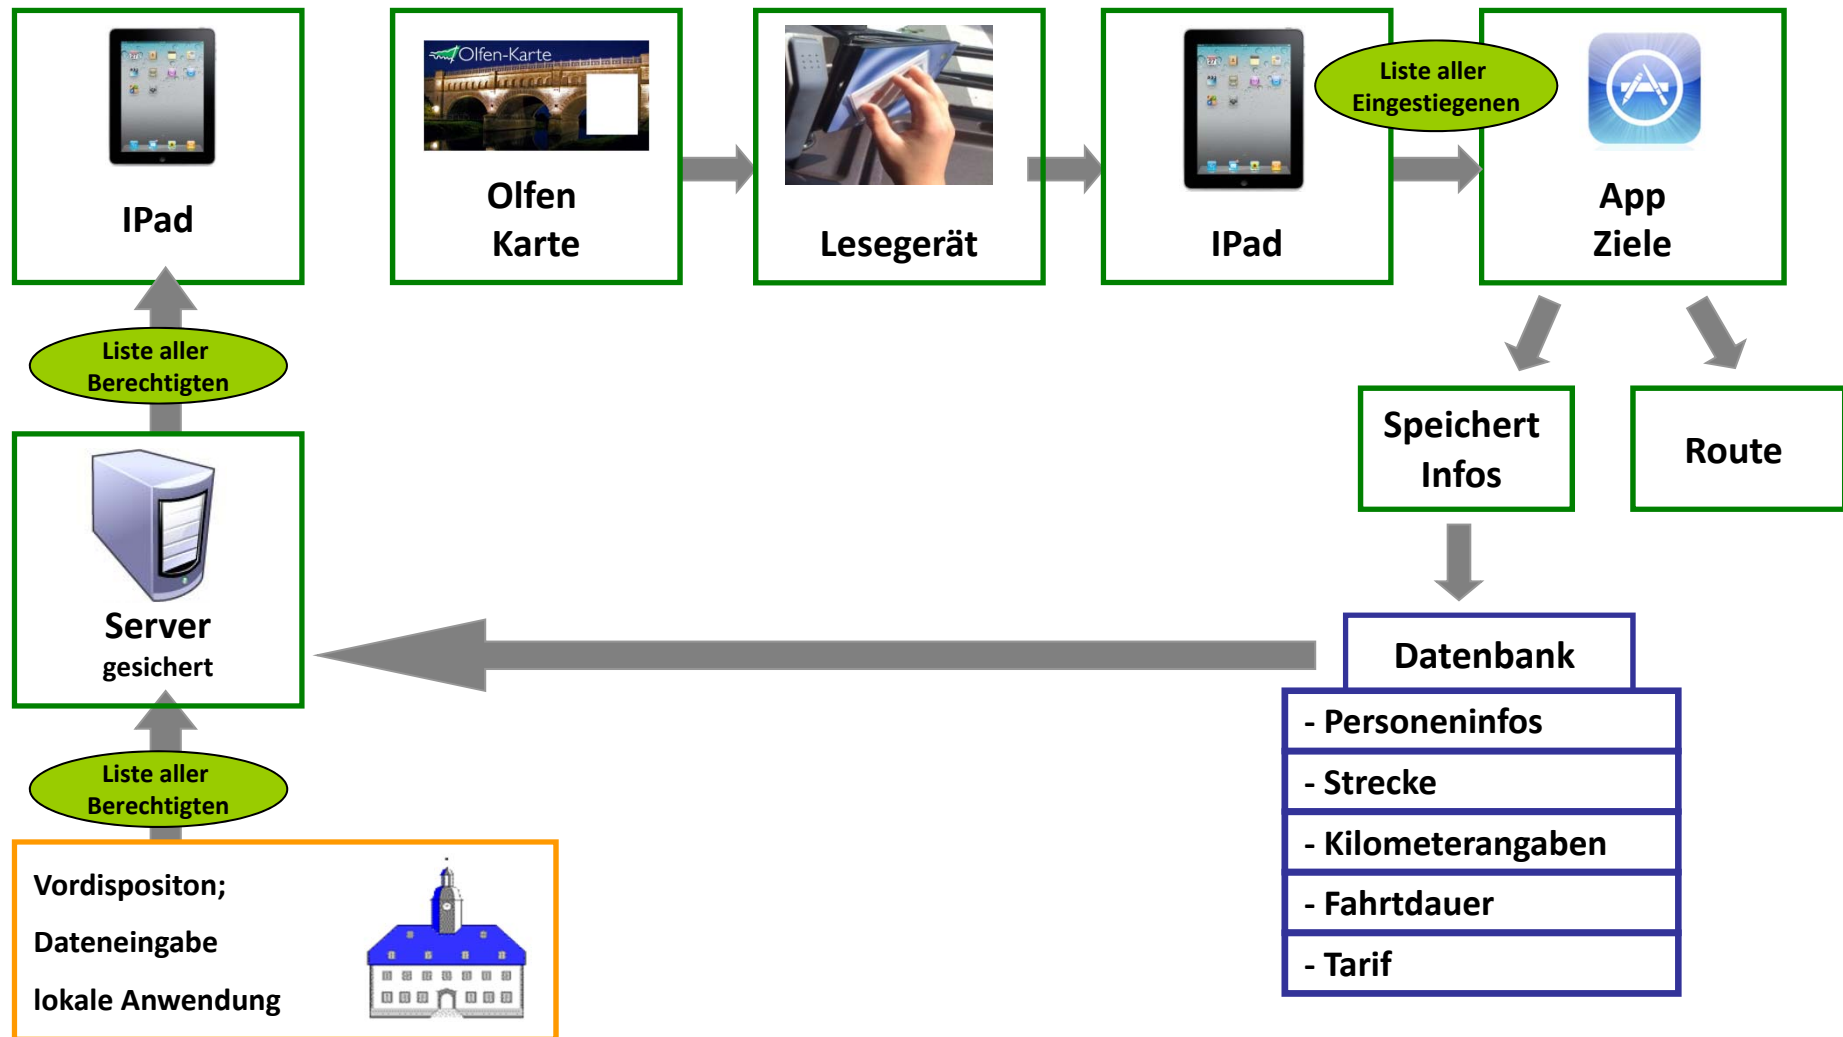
IPad

Olfen-Karte

Olfen Karte

Lesegerät

IPad

Liste aller Eingestiegenen

App Ziele

Liste aller Berechtigten

Speichert Infos

Route

Server gesichert

Datenbank

- Personeninfos

- Strecke

- Kilometerangaben

- Fahrtdauer

- Tarif

Liste aller Berechtigten

Vordispositon;

Dateneingabe

lokale Anwendung